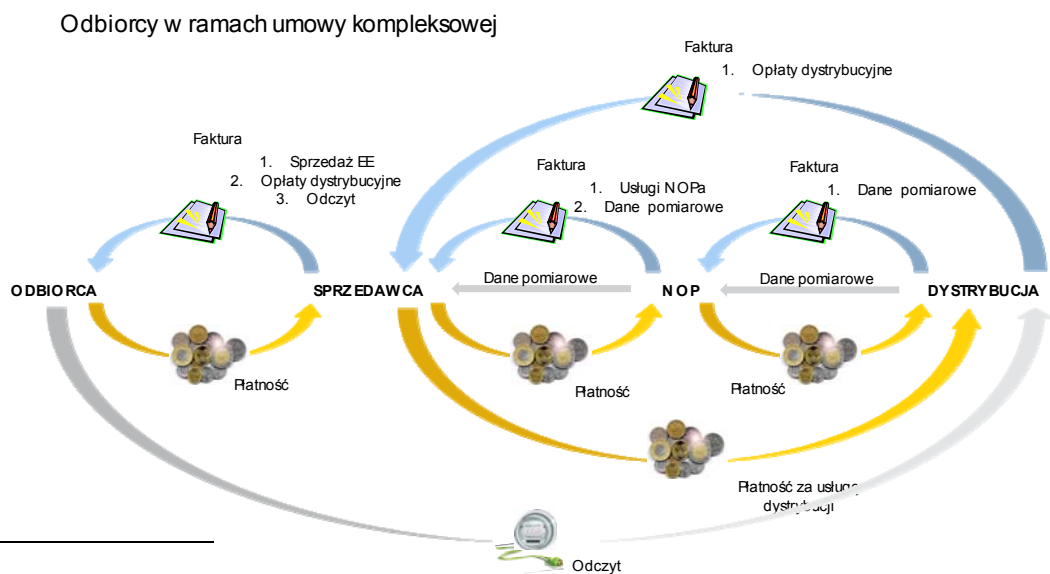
Odbiorcy w ramach umowy kompleksowej

Faktura
1. Opłaty dystrybucyjne

Faktura
1. Sprzedaż EE
2. Opłaty dystrybucyjne
3. Odczyt

Faktura
1. Usługi NOPa
2. Dane pomiarowe

Faktura
1. Dane pomiarowe

ODBIORCA

SPRZEDAWCA

Dane pomiarowe

NOP

Dane pomiarowe

DYSTRYBUCJA

Płatność

Płatność

Płatność

Płatność za usługi dystrybucji

Odczyt